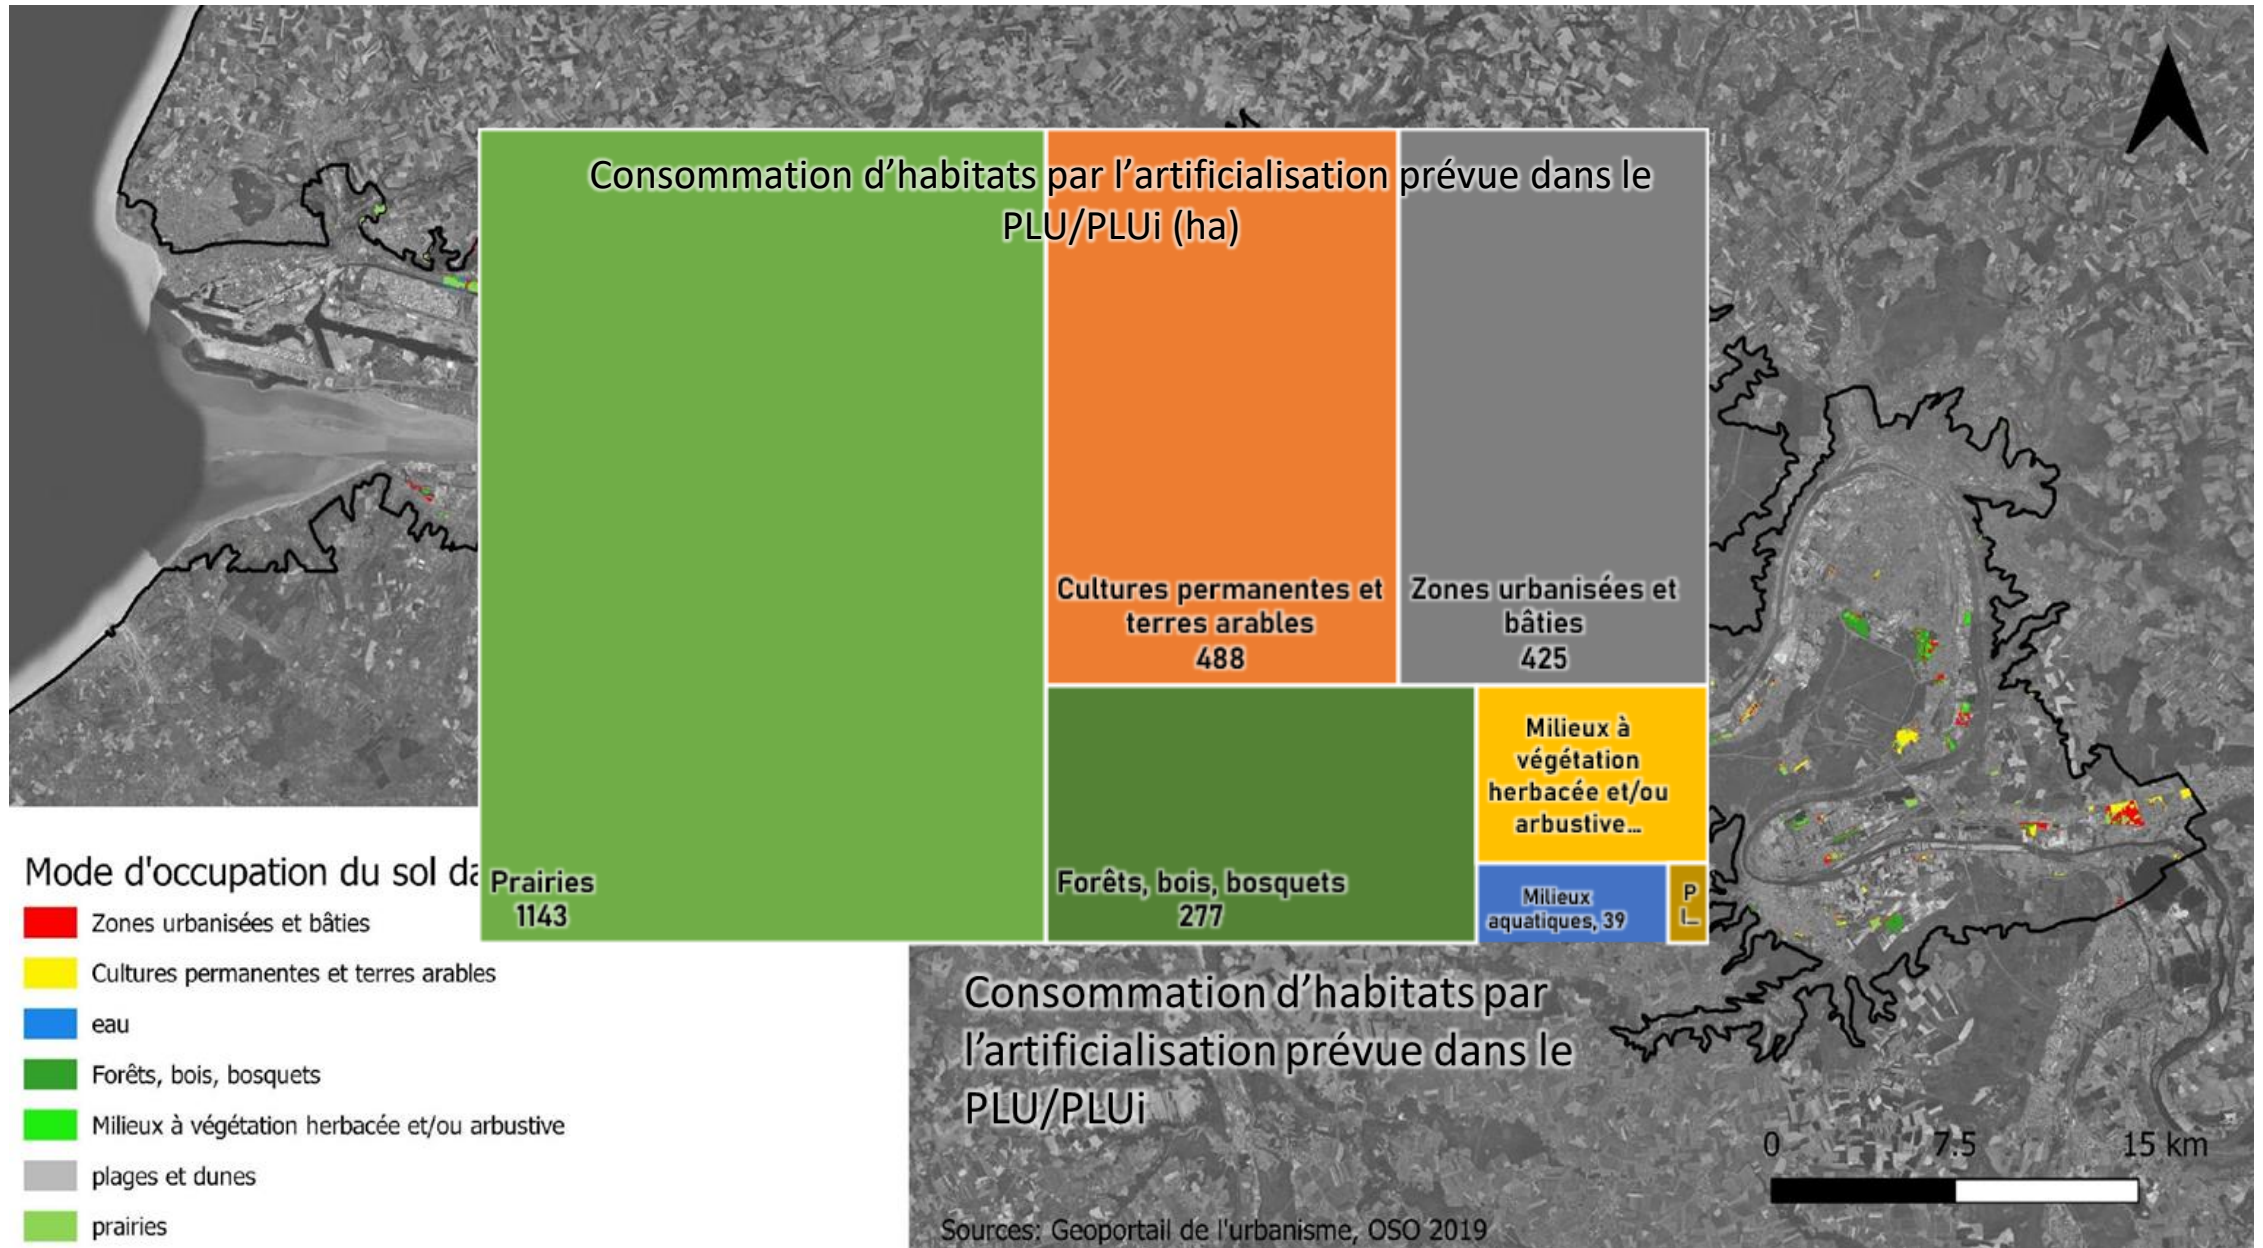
Consommation d'habitats par l'artificialisation prévue dans le PLU/PLUi (ha)

Prairies
1143

Cultures permanentes et terres arables
488

Zones urbanisées et bâties
425

Forêts, bois, bosquets
277

Milieux à végétation herbacée et/ou arbustive...

Milieux aquatiques, 39

P
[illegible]

Mode d'occupation du sol da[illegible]
Zones urbanisées et bâties
Cultures permanentes et terres arables
eau
Forêts, bois, bosquets
Milieux à végétation herbacée et/ou arbustive
plages et dunes
prairies

Consommation d'habitats par l'artificialisation prévue dans le PLU/PLUi

0 7.5 15 km

Sources: Geoportail de l'urbanisme, OSO 2019